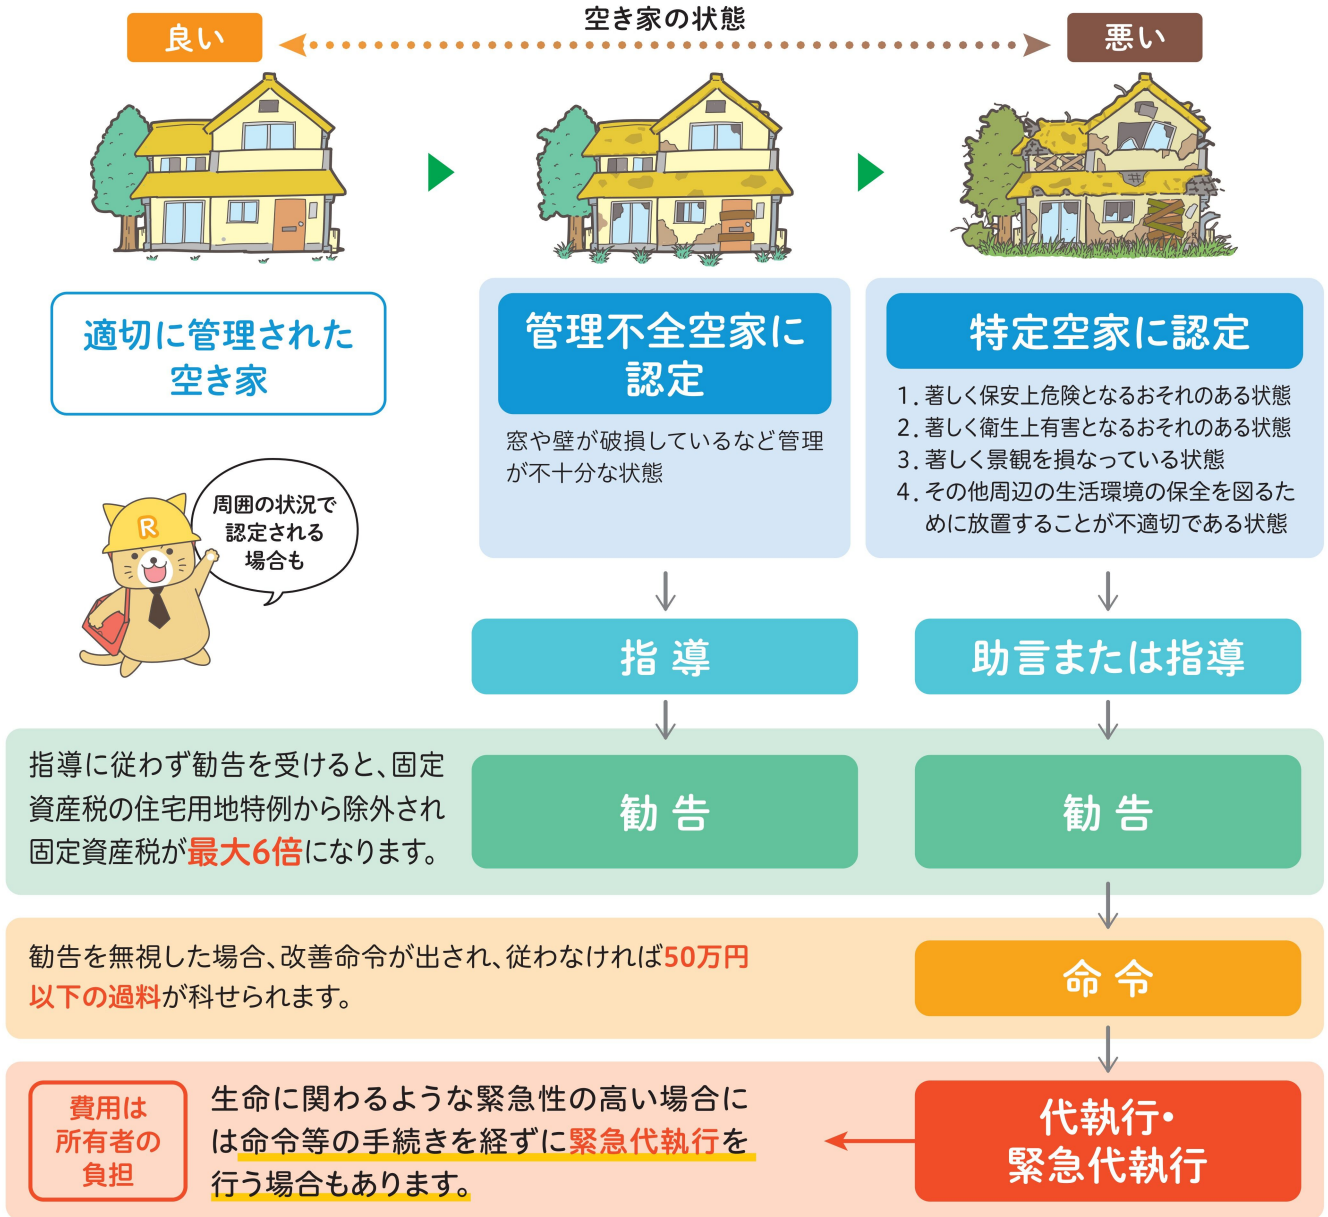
良い

空き家の状態

悪い

適切に管理された空き家

管理不全空家に認定

窓や壁が破損しているなど管理が不十分な状態

特定空家に認定

1. 著しく保安上危険となるおそれのある状態
2. 著しく衛生上有害となるおそれのある状態
3. 著しく景観を損なっている状態
4. その他周辺の生活環境の保全を図るために放置することが不適切である状態

R

周囲の状況で認定される場合も

指 導

助言または指導

指導に従わず勧告を受けると、固定資産税の住宅用地特例から除外され固定資産税が最大6倍になります。

勧 告

勧 告

勧告を無視した場合、改善命令が出され、従わなければ50万円以下の過料が科せられます。

命 令

費用は所有者の負担

生命に関わるような緊急性の高い場合には命令等の手続きを経ずに緊急代執行を行う場合もあります。

代執行・緊急代執行